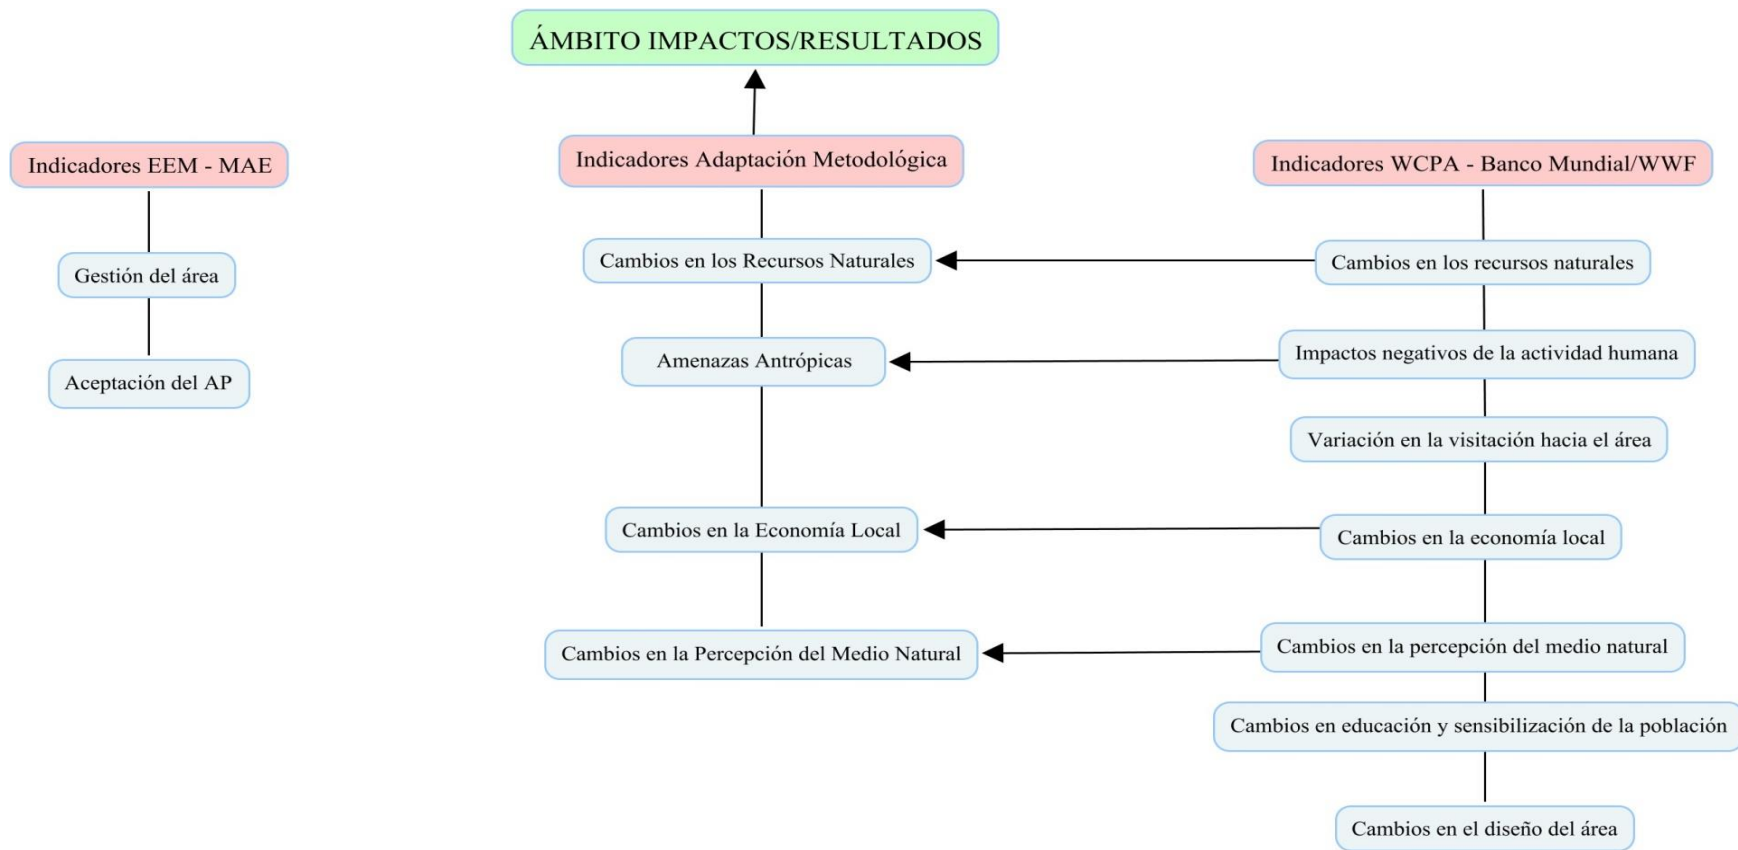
ÁMBITO IMPACTOS/RESULTADOS

Indicadores EEM - MAE

Gestión del área

Aceptación del AP

Indicadores Adaptación Metodológica

Cambios en los Recursos Naturales

Amenazas Antrópicas

Cambios en la Economía Local

Cambios en la Percepción del Medio Natural

Indicadores WCPA - Banco Mundial/WWF

Cambios en los recursos naturales

Impactos negativos de la actividad humana

Variación en la visitación hacia el área

Cambios en la economía local

Cambios en la percepción del medio natural

Cambios en educación y sensibilización de la población

Cambios en el diseño del área